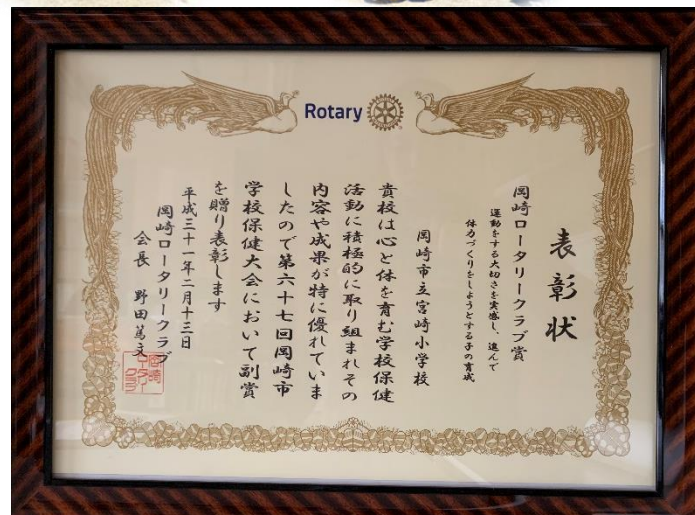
Rotary

表彰状

岡崎ロータリークラブ賞
運動をする大切さを実感し、進んで体力づくりをしようとする子の育成

岡崎市立宮崎小学校

貴校は心と体を育む学校保健活動に積極的に取り組まれその内容や成果が特に優れていましたので第六十七回岡崎市学校保健大会において副賞を贈り表彰します

平成三十一年二月十三日
岡崎ロータリークラブ
会長　野田篤之

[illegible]